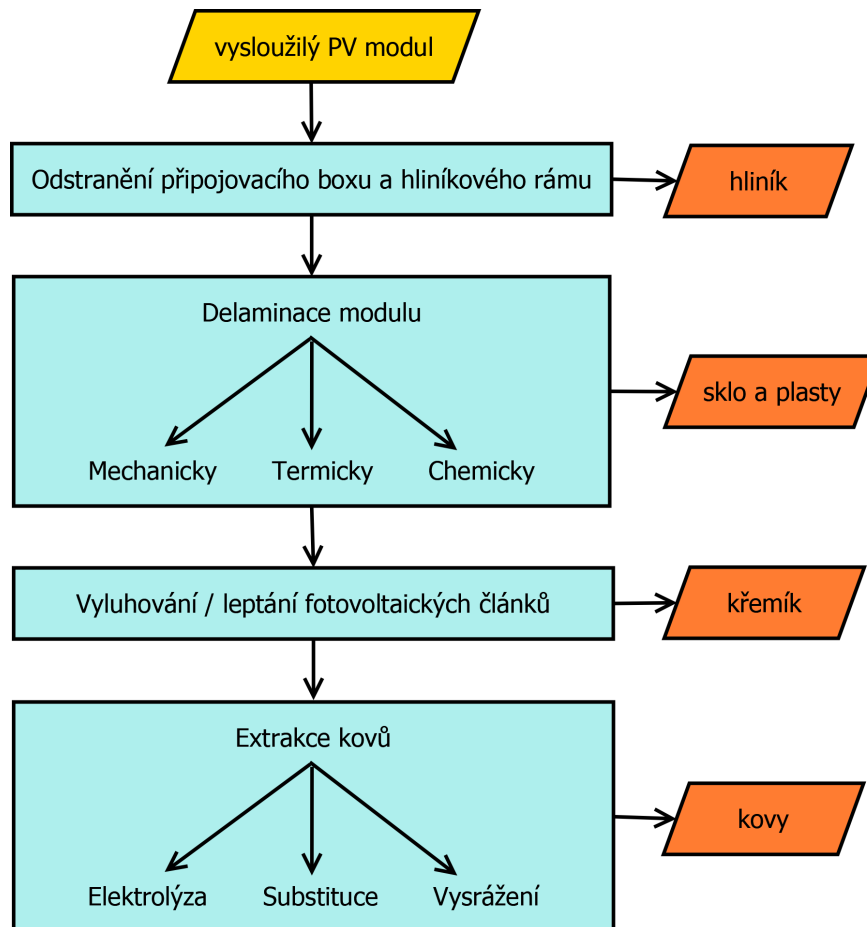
vysloužilý PV modul

Odstranění připojovacího boxu a hliníkového rámu

hliník

Delaminace modulu

Mechanicky

Termicky

Chemicky

sklo a plasty

Vyluhování / leptání fotovoltaických článků

křemík

Extrakce kovů

Elektrolýza

Substituce

Vysrážení

kovy